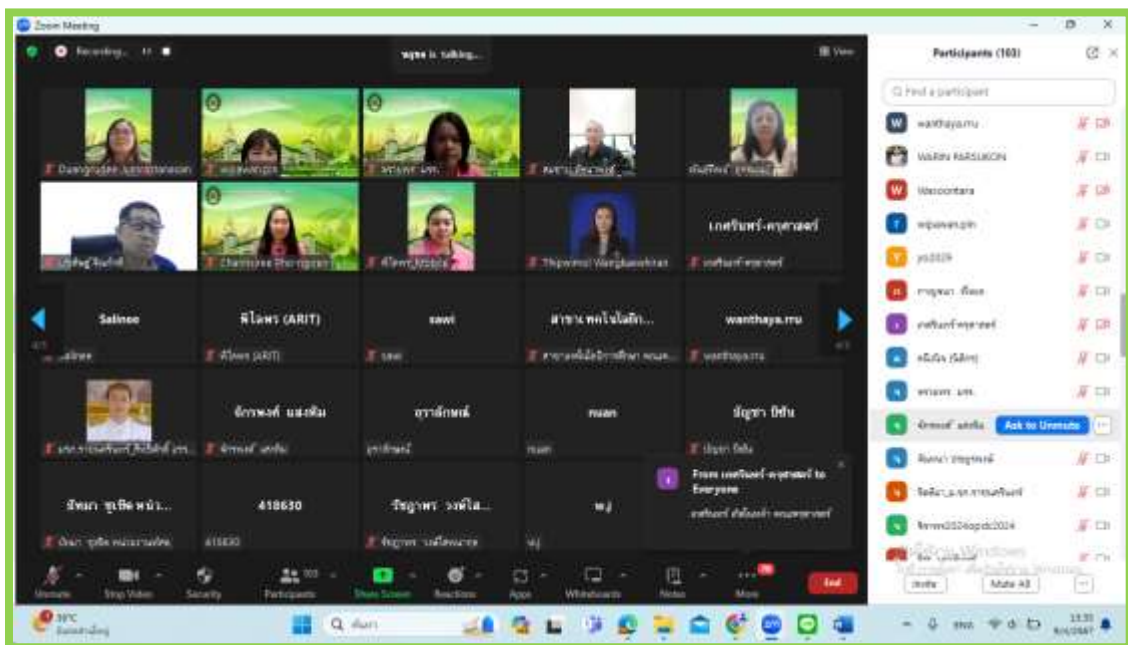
Zoom Meeting

Recording...

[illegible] is talking...

View

Participants (103)

Find a participant

wanthaya.mu

WARIN RARSUKON

Wasoontara

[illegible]

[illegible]

Ask to Unmute

Duangnapa Juntaratanason

Chanisara Thongpan

Thipwimol Wangkaewkhan

เกศรินทร์-ครุศาสตร์

Salinee

พิไลพร (ARIT)

sawi

สาขาฯ เทคโนโลยีฯ...

wanthaya.mu

อักษพงศ์ แสงทิม

อุราลักษณ์

กนก

ปัญชา ปีชัน

ผัทมา ชูเชิด หน่ว...

418630

วัชฎาพร วงศ์ไล...

From เกศรินทร์-ครุศาสตร์ to Everyone

Unmute

Stop Video

Security

Participants

Share Screen

Reactions

Apps

Whiteboards

Notes

More

End

Invite

Mute All

Activate Windows

39°C

ค้นหา

13:33